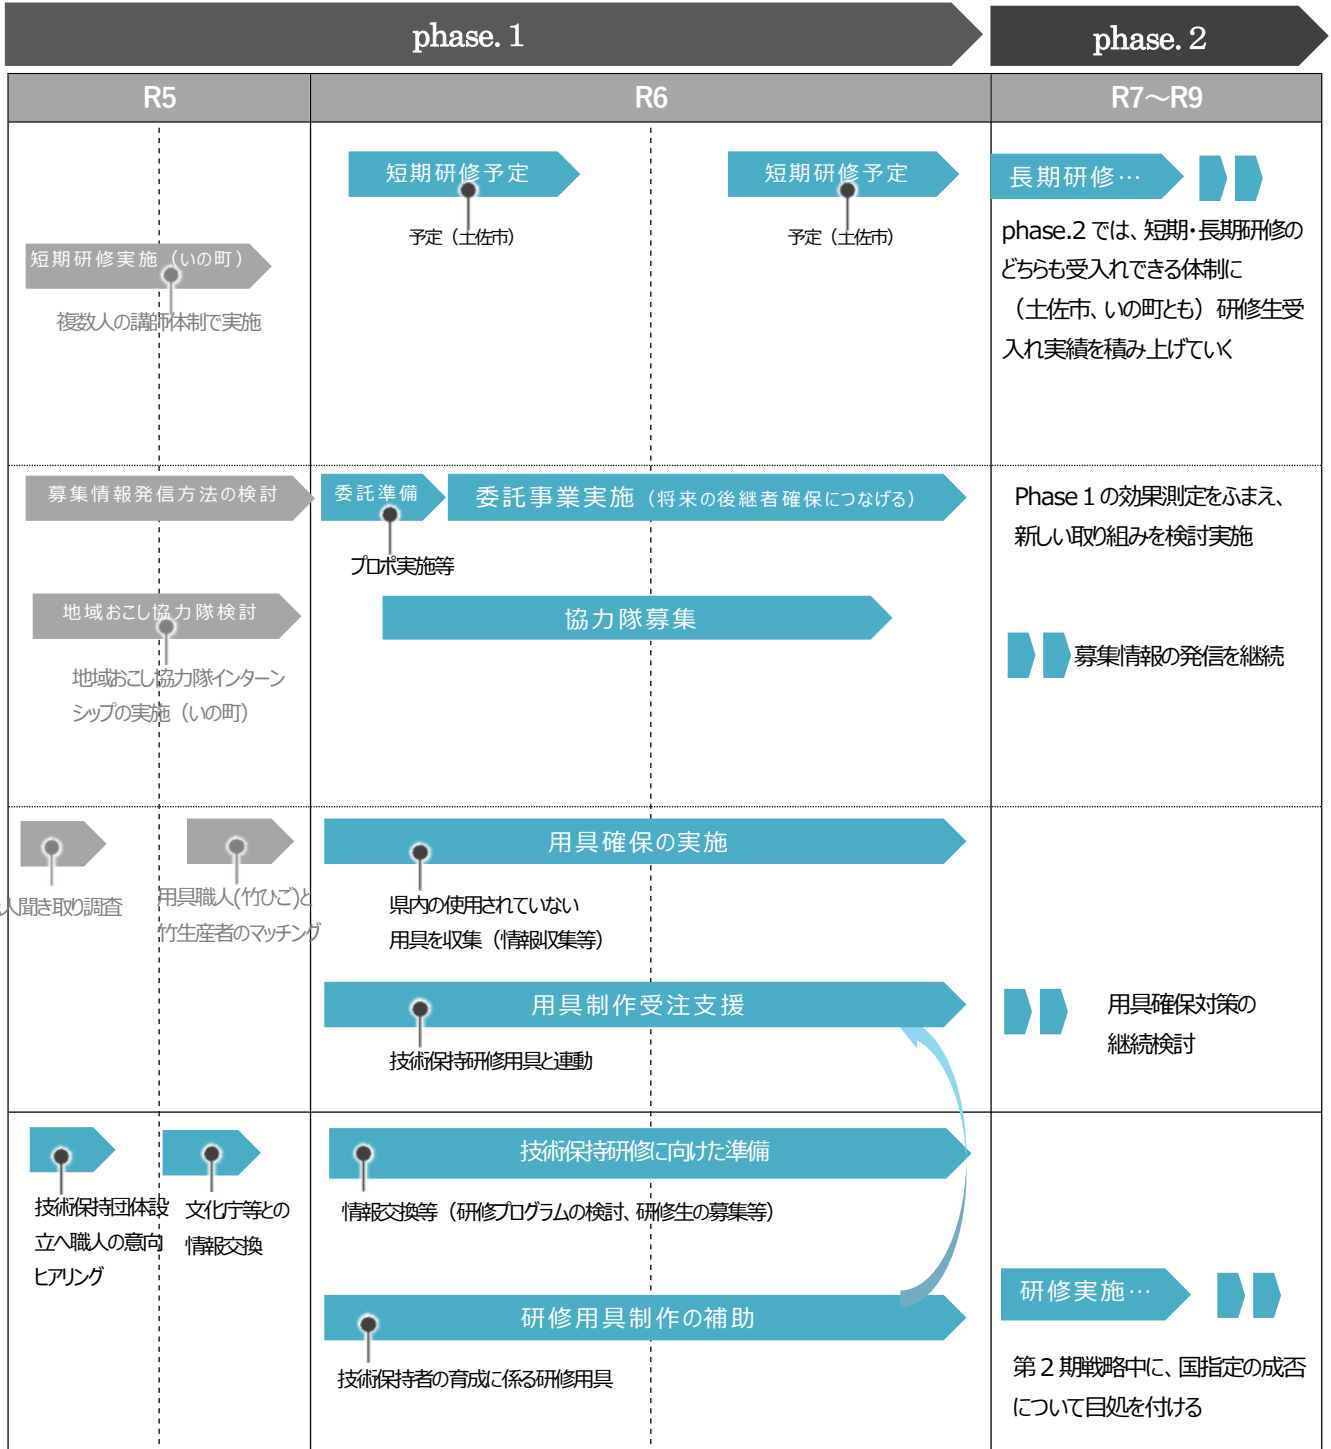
phase. 1

phase. 2

| R5 | R6 | R7～R9 |
|---|---|---|

短期研修予定

予定（土佐市）

短期研修予定

予定（土佐市）

長期研修…

phase.2では、短期･長期研修のどちらも受入れできる体制に（土佐市、いの町とも）研修生受入れ実績を積み上げていく

短期研修実施（いの町）

複数人の講師体制で実施

募集情報発信方法の検討

委託準備

委託事業実施（将来の後継者確保につなげる）

プロポ実施等

Phase 1の効果測定をふまえ、新しい取り組みを検討実施

地域おこし協力隊検討

協力隊募集

地域おこし協力隊インターンシップの実施（いの町）

募集情報の発信を継続

人聞き取り調査

用具職人(竹ひご)と竹生産者のマッチング

用具確保の実施

県内の使用されていない用具を収集（情報収集等）

用具制作受注支援

技術保持研修用具と連動

用具確保対策の継続検討

技術保持団体設立へ職人の意向ヒアリング

文化庁等との情報交換

技術保持研修に向けた準備

情報交換等（研修プログラムの検討、研修生の募集等）

研修用具制作の補助

技術保持者の育成に係る研修用具

研修実施…

第2期戦略中に、国指定の成否について目処を付ける